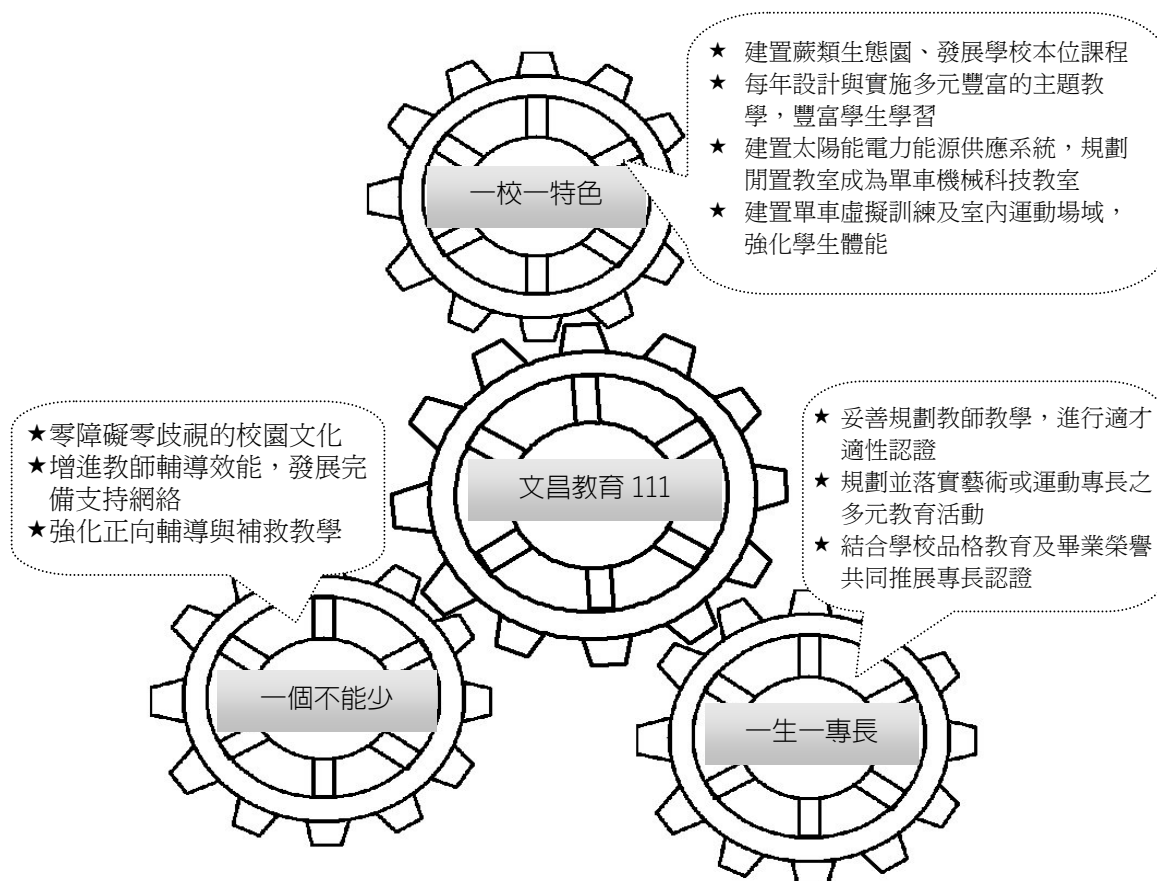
★ 建置蕨類生態園、發展學校本位課程
★ 每年設計與實施多元豐富的主題教學，豐富學生學習
★ 建置太陽能電力能源供應系統，規劃閒置教室成為單車機械科技教室
★ 建置單車虛擬訓練及室內運動場域，強化學生體能

一校一特色

★零障礙零歧視的校園文化
★增進教師輔導效能，發展完備支持網絡
★強化正向輔導與補救教學

文昌教育 111

★ 妥善規劃教師教學，進行適才適性認證
★ 規劃並落實藝術或運動專長之多元教育活動
★ 結合學校品格教育及畢業榮譽共同推展專長認證

一個不能少

一生一專長